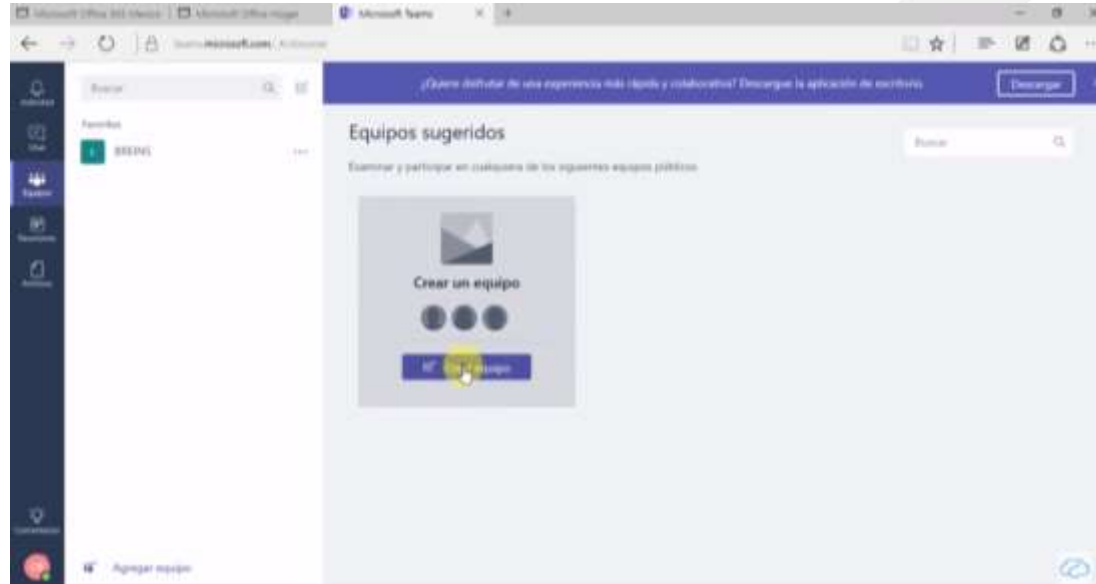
Microsoft Office 365 México | Microsoft Office Hogar
Microsoft Teams

teams.microsoft.com

Actividad
Chat
Equipos
Reuniones
Archivos

Buscar

Favoritos
BREINS

¿Quiere disfrutar de una experiencia más rápida y colaborativa? Descargue la aplicación de escritorio.
Descargar

Equipos sugeridos
Buscar

Examinar y participar en cualquiera de los siguientes equipos públicos

Crear un equipo
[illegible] equipo

Comentarios

Agregar equipo